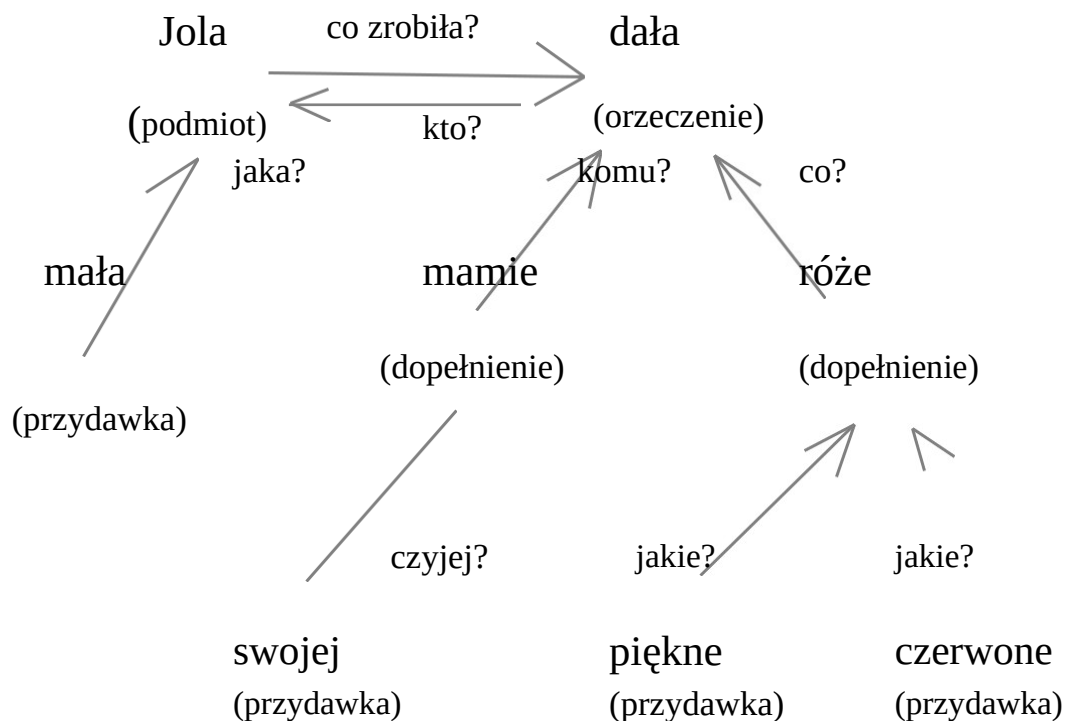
Jola co zrobiła? dała

(podmiot) kto? (orzeczenie)

jaka? komu? co?

mała mamie róże

(dopełnienie) (dopełnienie)

(przydawka)

czyjej? jakie? jakie?

swojej piękne czerwone

(przydawka) (przydawka) (przydawka)